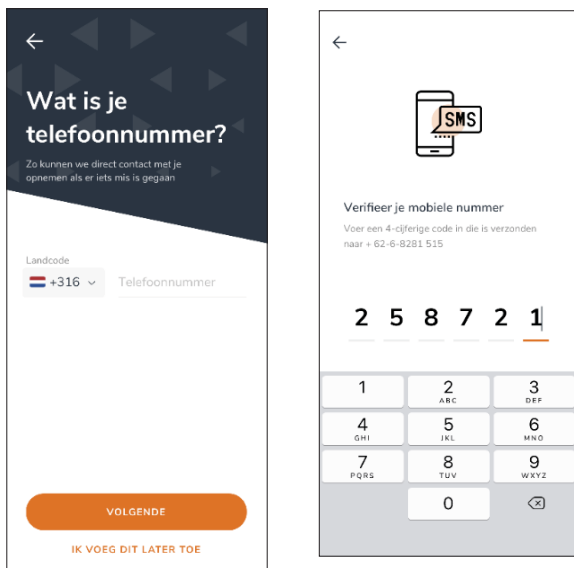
←

Wat is je telefoonnummer?

Zo kunnen we direct contact met je opnemen als er iets mis is gegaan

Landcode

+316

Telefoonnummer

VOLGENDE

IK VOEG DIT LATER TOE

←

SMS

Verifieer je mobiele nummer

Voer een 4-cijferige code in die is verzonden naar + 62-6-8281 515

2 5 8 7 2 1

| 1 | 2 ABC | 3 DEF |
|---|---|---|
| 4 GHI | 5 JKL | 6 MNO |
| 7 PQRS | 8 TUV | 9 WXYZ |
| | 0 | ⌫ |